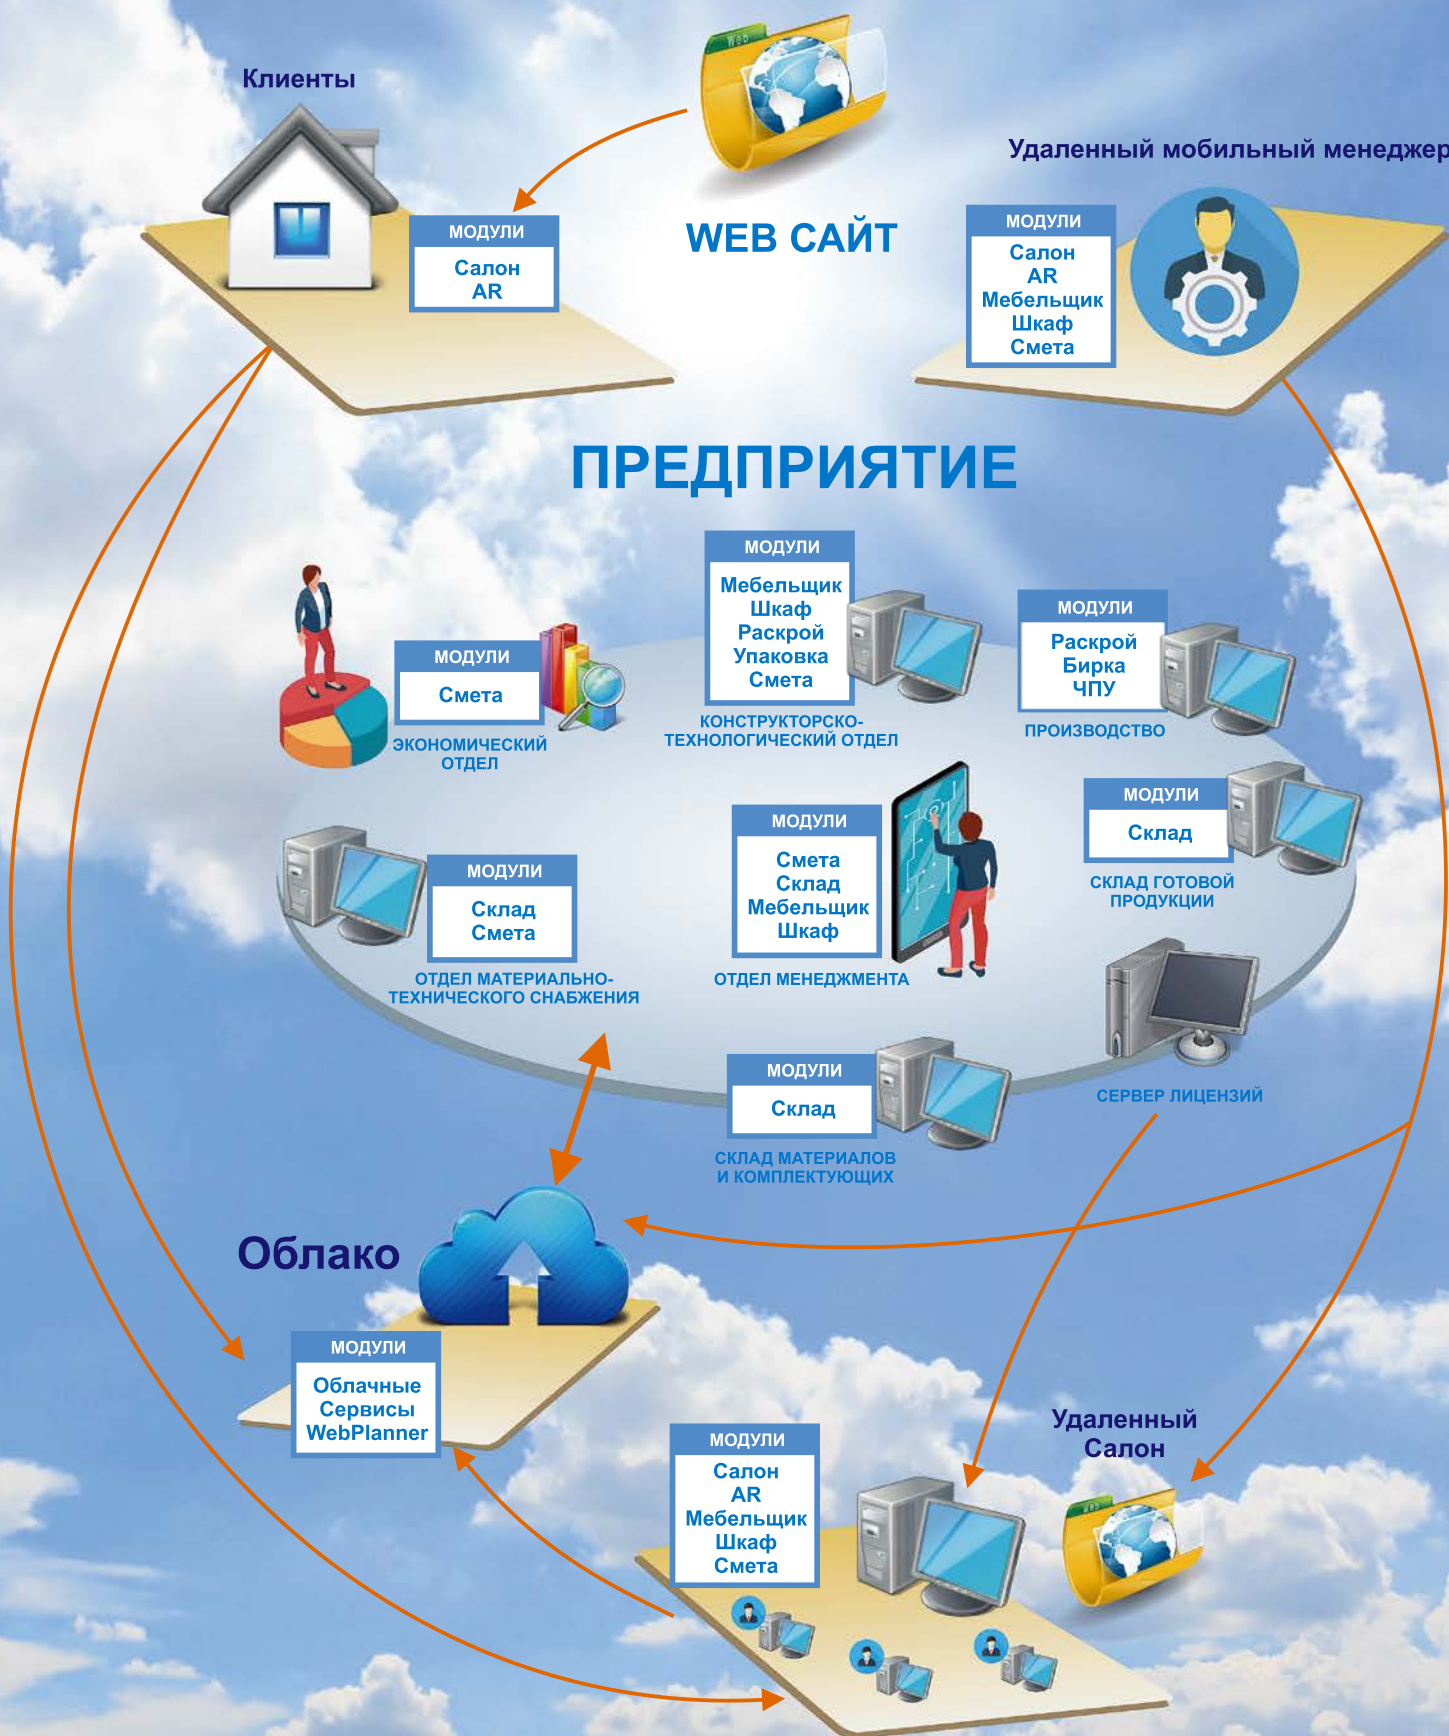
Клиенты

МОДУЛИ
Салон
AR

WEB САЙТ

Удаленный мобильный менеджер

МОДУЛИ
Салон
AR
Мебельщик
Шкаф
Смета

ПРЕДПРИЯТИЕ

МОДУЛИ
Мебельщик
Шкаф
Раскрой
Упаковка
Смета
КОНСТРУКТОРСКО-ТЕХНОЛОГИЧЕСКИЙ ОТДЕЛ

МОДУЛИ
Раскрой
Бирка
ЧПУ
ПРОИЗВОДСТВО

МОДУЛИ
Смета
ЭКОНОМИЧЕСКИЙ ОТДЕЛ

МОДУЛИ
Склад
СКЛАД ГОТОВОЙ ПРОДУКЦИИ

МОДУЛИ
Смета
Склад
Мебельщик
Шкаф
ОТДЕЛ МЕНЕДЖМЕНТА

МОДУЛИ
Склад
Смета
ОТДЕЛ МАТЕРИАЛЬНО-ТЕХНИЧЕСКОГО СНАБЖЕНИЯ

СЕРВЕР ЛИЦЕНЗИЙ

МОДУЛИ
Склад
СКЛАД МАТЕРИАЛОВ И КОМПЛЕКТУЮЩИХ

Облако

МОДУЛИ
Облачные
Сервисы
WebPlanner

Удаленный
Салон

МОДУЛИ
Салон
AR
Мебельщик
Шкаф
Смета